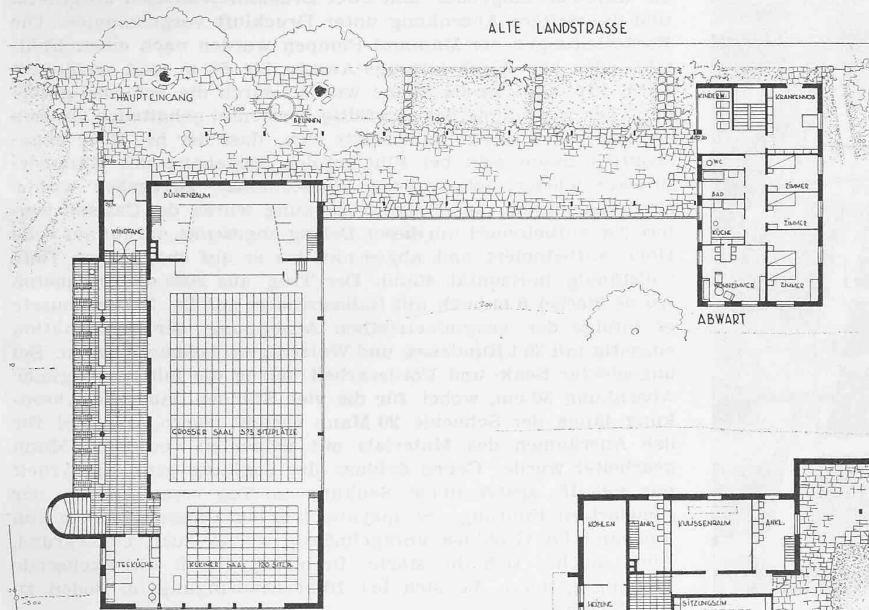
ALTE LANDSTRASSE

HAUPTEINGANG

BRUNNEN

BÜHNENRAUM

WINDFANG

GROSSER SAAL 373 SITZPLÄTZE

KLEINER SAAL 180 SITZE

TEEKÜCHE

KINDERZ.

KRANKENZIMMER

W.C.

BAD

KÜCHE

ZIMMER

ZIMMER

WOHNZIMMER

ZIMMER

ABWART

KOHLEN

ANKL.

KULISSENRAUM

ANKL.

HEIZUNG

SITZUNGSZIM.